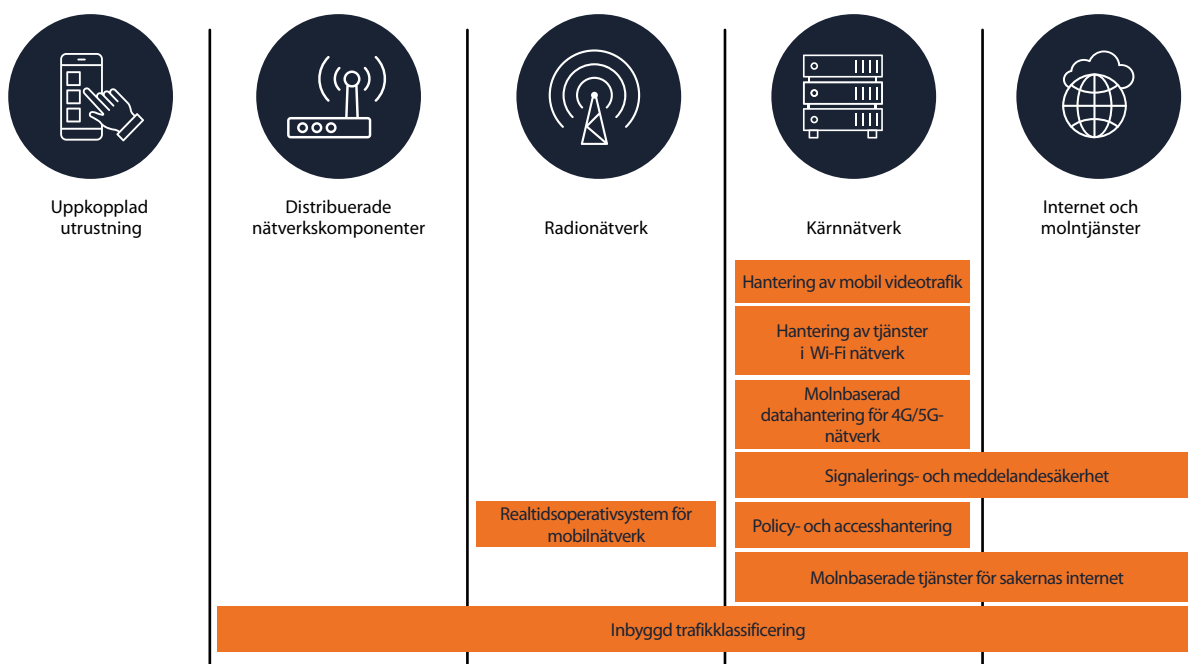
Uppkopplad utrustning

Distribuerade nätverkskomponenter

Radionätverk

Kärnnätverk

Internet och molntjänster

Hantering av mobil videotrafik

Hantering av tjänster i Wi-Fi nätverk

Molnbaserad datahantering för 4G/5G-nätverk

Signalerings- och meddelandesäkerhet

Realtidsoperativsystem för mobilnätverk

Policy- och accesshantering

Molnbaserade tjänster för sakernas internet

Inbyggd trafikklassificering